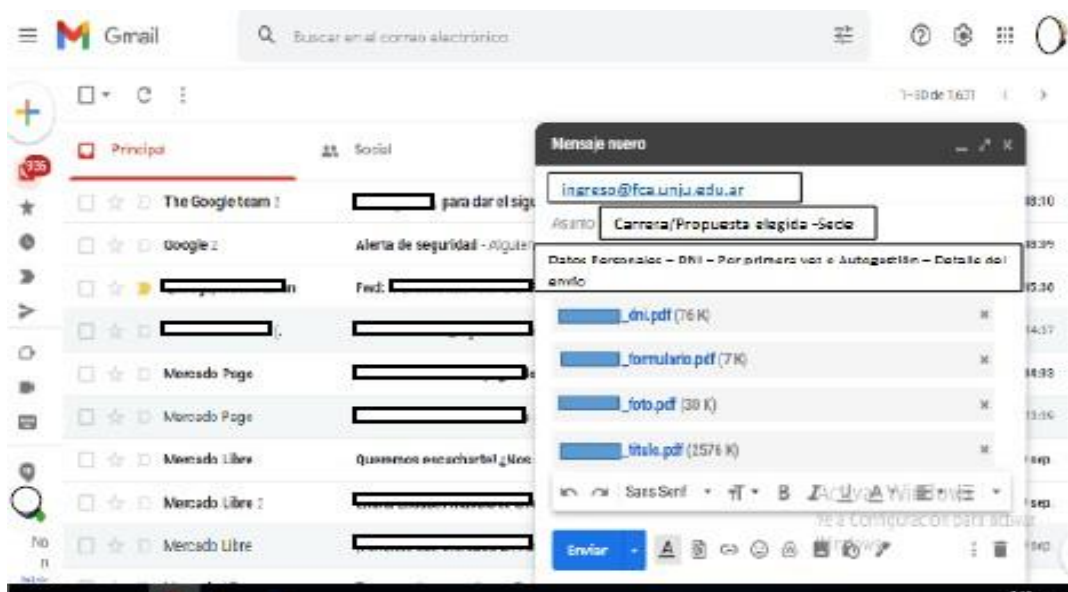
Gmail

Buscar en el correo electrónico

1-50 de 1.631

Principal

Social

Mensaje nuevo

ingreso@fca.unju.edu.ar

Asunto Carrera/Propuesta elegida -Sede

Datos Personales – DNI – Por primera vez o Autogestión – Detalle del envío

The Google team 2 | para dar el sig | 18:10
Google 2 | Alerta de seguridad - Alguien | 18:39
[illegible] | Fwd: | 15:36
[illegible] | | 14:37
Mercado Pago | | 18:33
Mercado Pago | | 13:09
Mercado Libre | Queremos escucharte! ¿Nos | sep
Mercado Libre 2 | | sep
Mercado Libre | | sep

_dni.pdf (76 K)
_formulario.pdf (7 K)
_foto.pdf (38 K)
_titulo.pdf (2576 K)

Sans Serif

Enviar

935

No